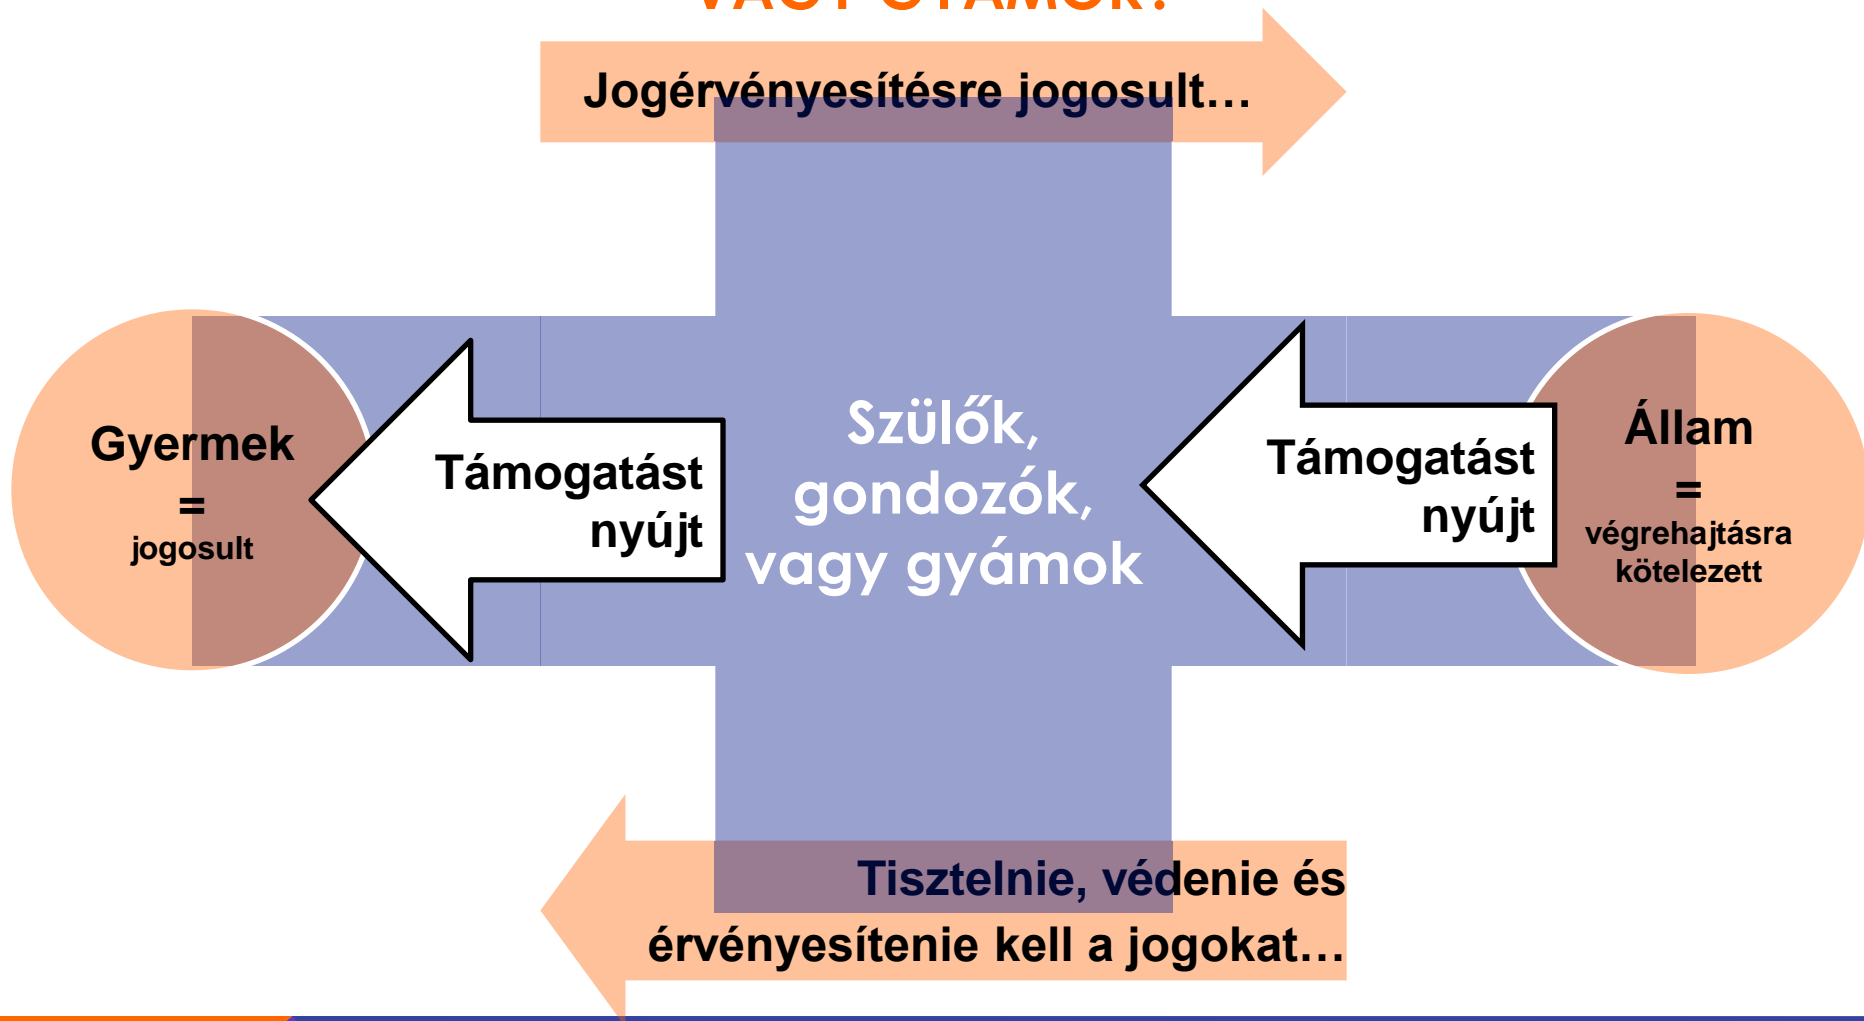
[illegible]

Jogérvényesítésre jogosult…

Gyermek
=
jogosult

Támogatást nyújt

Szülők, gondozók, vagy gyámok

Támogatást nyújt

Állam
=
végrehajtásra kötelezett

Tisztelnie, védenie és érvényesítenie kell a jogokat…